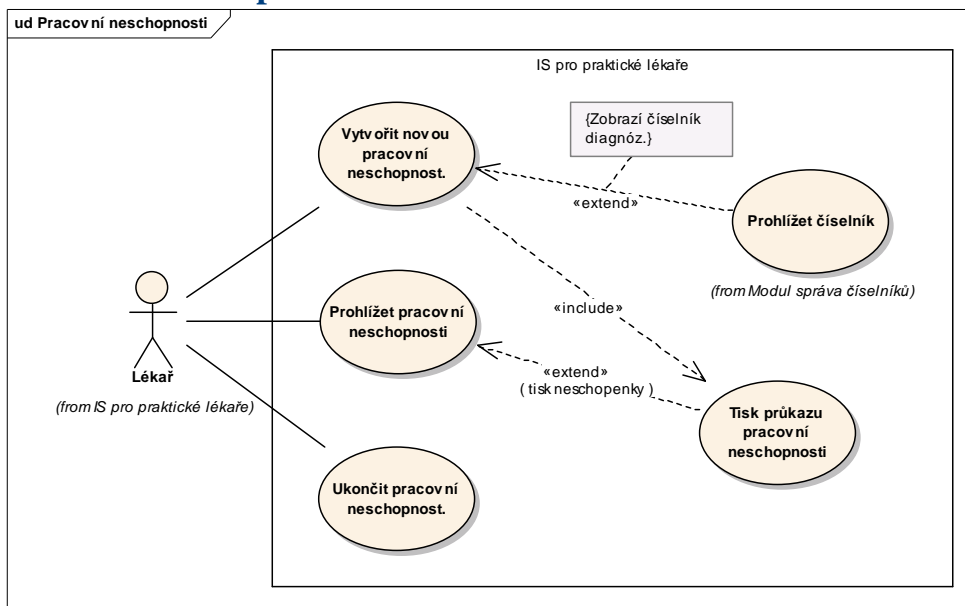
ud Pracov ní neschopnosti

IS pro praktické lékaře

Vytv ořit nov ou pracov ní neschopnost.

{Zobrazí číselník diagnóz.}

«extend»

Prohlížet číselník

(from Modul správa číselníků)

Lékař

(from IS pro praktické lékaře)

Prohlížet pracov ní neschopnosti

«include»

«extend»
( tisk neschopenky )

Tisk průkazu pracov ní neschopnosti

Ukončit pracov ní neschopnost.